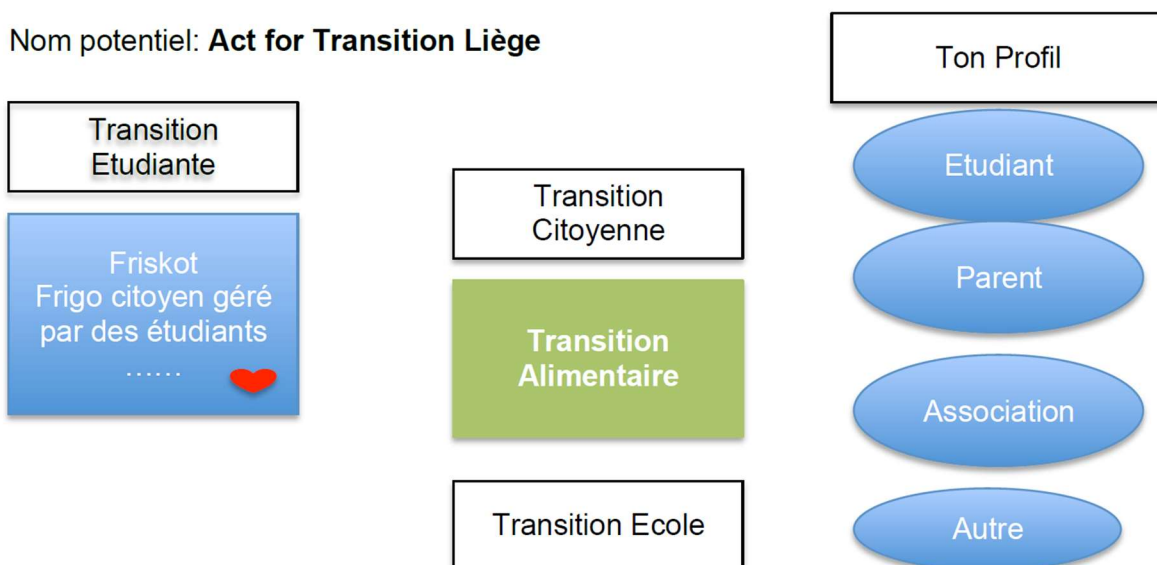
Nom potentiel: **Act for Transition Liège**

Transition Etudiante

Friskot
Frigo citoyen géré par des étudiants
……

Transition Citoyenne

**Transition Alimentaire**

Transition Ecole

Ton Profil

Etudiant

Parent

Association

Autre